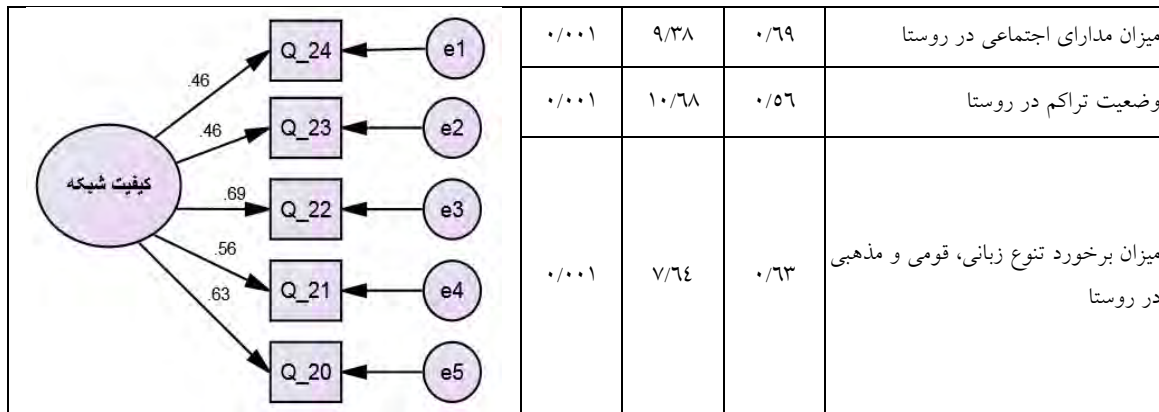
| | ۰/۰۰۱ | ۹/۳۸ | ۰/٦۹ | میزان مدارای اجتماعی در روستا |
|---|---|---|---|---|
| | ۰/۰۰۱ | ۱۰/٦۸ | ۰/٥٦ | وضعیت تراکم در روستا |
| | ۰/۰۰۱ | ۷/٦٤ | ۰/٦۳ | میزان برخورد تنوع زبانی، قومی و مذهبی در روستا |

کیفیت شبکه
.46 Q_24 e1
.46 Q_23 e2
.69 Q_22 e3
.56 Q_21 e4
.63 Q_20 e5